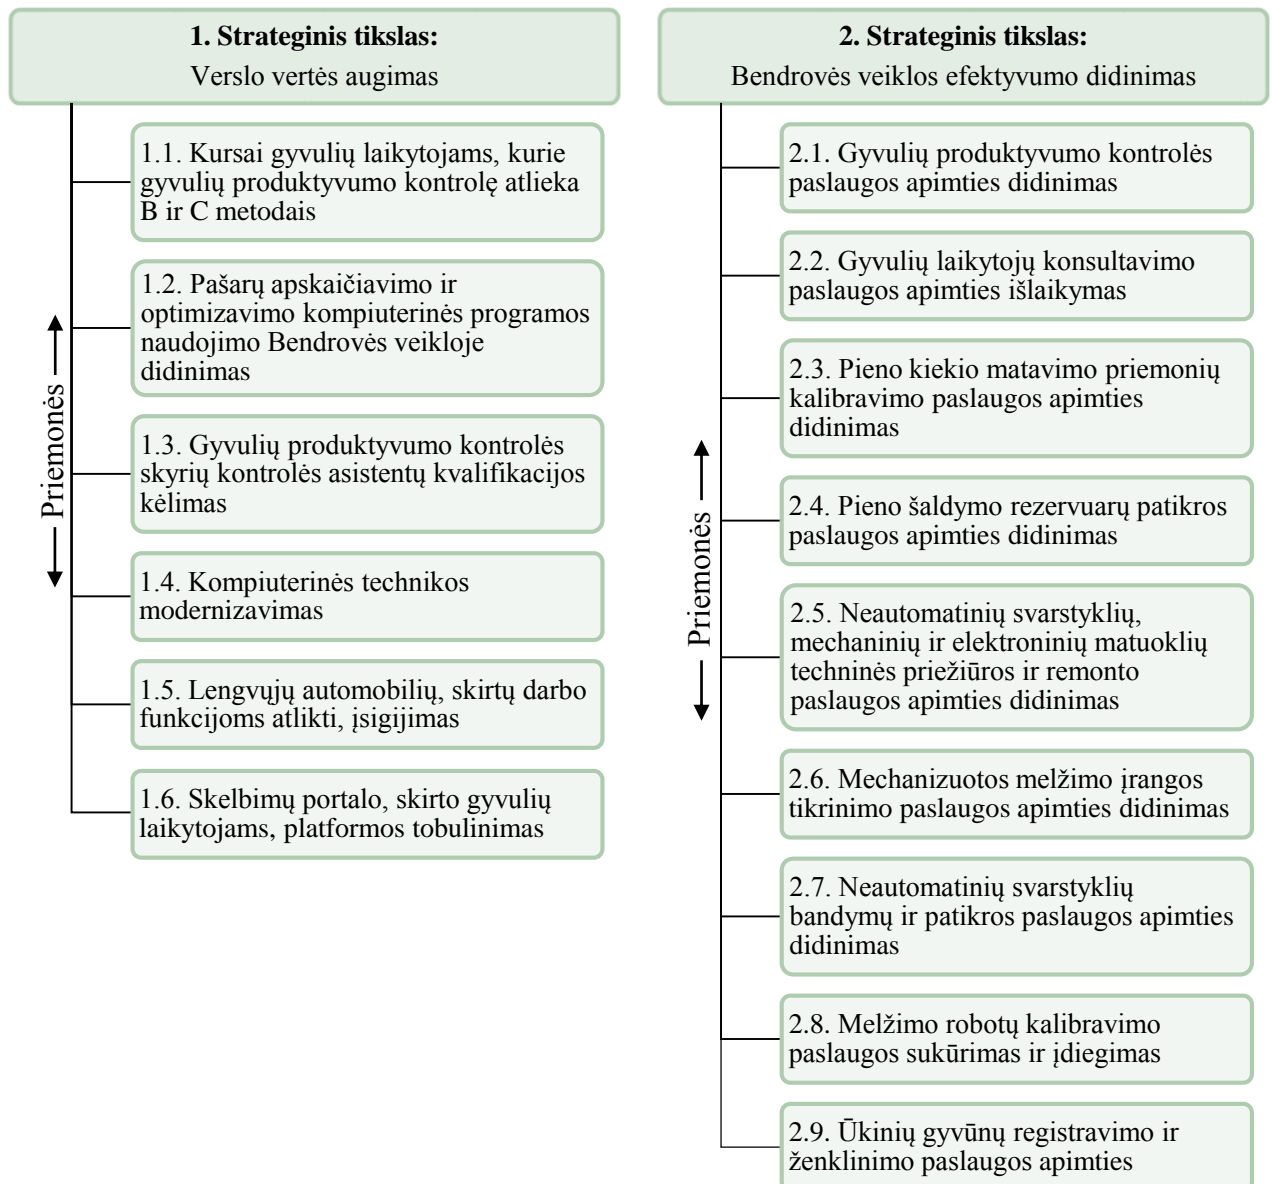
**1. Strateginis tikslas:**
Verslo vertės augimas

Priemonės

1.1. Kursai gyvulių laikytojams, kurie gyvulių produktyvumo kontrolę atlieka B ir C metodais

1.2. Pašarų apskaičiavimo ir optimizavimo kompiuterinės programos naudojimo Bendrovės veikloje didinimas

1.3. Gyvulių produktyvumo kontrolės skyrių kontrolės asistentų kvalifikacijos kėlimas

1.4. Kompiuterinės technikos modernizavimas

1.5. Lengvųjų automobilių, skirtų darbo funkcijoms atlikti, įsigijimas

1.6. Skelbimų portalo, skirto gyvulių laikytojams, platformos tobulinimas

**2. Strateginis tikslas:**
Bendrovės veiklos efektyvumo didinimas

Priemonės

2.1. Gyvulių produktyvumo kontrolės paslaugos apimties didinimas

2.2. Gyvulių laikytojų konsultavimo paslaugos apimties išlaikymas

2.3. Pieno kiekio matavimo priemonių kalibravimo paslaugos apimties didinimas

2.4. Pieno šaldymo rezervuarų patikros paslaugos apimties didinimas

2.5. Neautomatinių svarstyklių, mechaninių ir elektroninių matuoklių techninės priežiūros ir remonto paslaugos apimties didinimas

2.6. Mechanizuotos melžimo įrangos tikrinimo paslaugos apimties didinimas

2.7. Neautomatinių svarstyklių bandymų ir patikros paslaugos apimties didinimas

2.8. Melžimo robotų kalibravimo paslaugos sukūrimas ir įdiegimas

2.9. Ūkinių gyvūnų registravimo ir ženklinimo paslaugos apimties